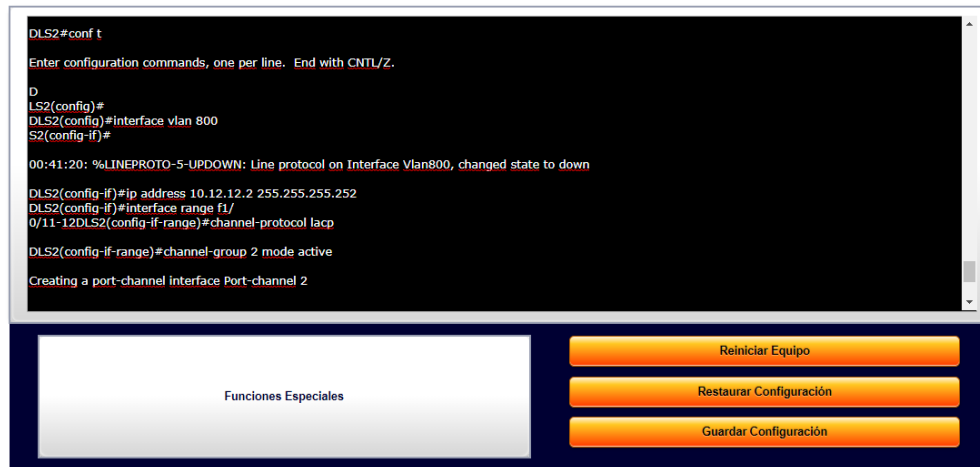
DLS2#conf t

Enter configuration commands, one per line.  End with CNTL/Z.

D
LS2(config)#
DLS2(config)#interface vlan 800
S2(config-if)#

00:41:20: %LINEPROTO-5-UPDOWN: Line protocol on Interface Vlan800, changed state to down

DLS2(config-if)#ip address 10.12.12.2 255.255.255.252
DLS2(config-if)#interface range f1/
0/11-12DLS2(config-if-range)#channel-protocol lacp

DLS2(config-if-range)#channel-group 2 mode active

Creating a port-channel interface Port-channel 2

Funciones Especiales

Reiniciar Equipo

Restaurar Configuración

Guardar Configuración